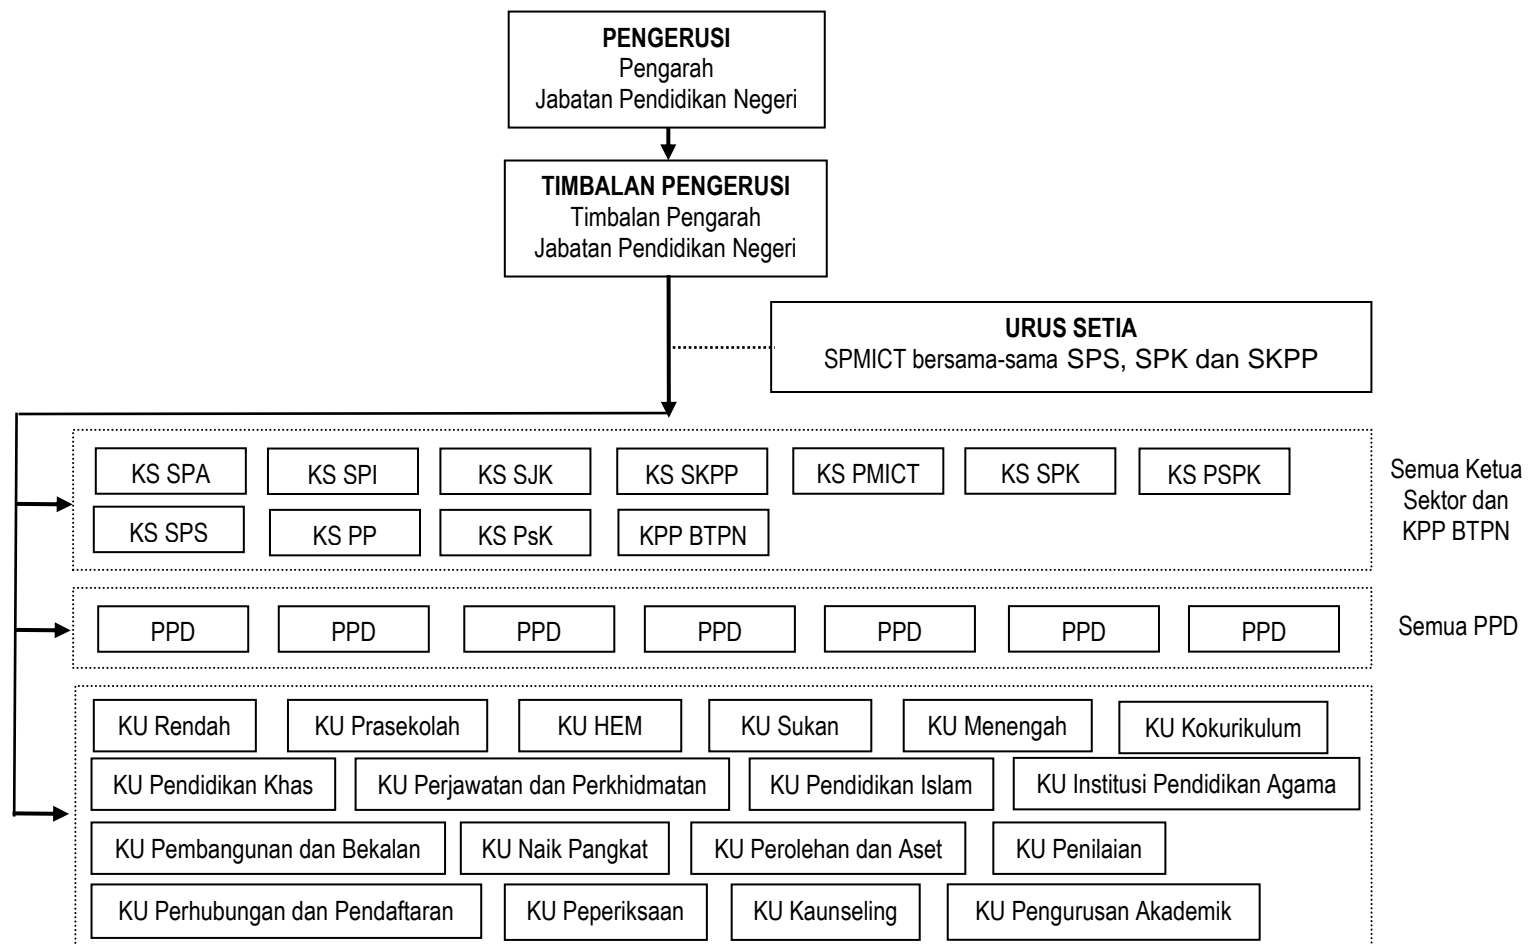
**PENGERUSI**
Pengarah
Jabatan Pendidikan Negeri

**TIMBALAN PENGERUSI**
Timbalan Pengarah
Jabatan Pendidikan Negeri

**URUS SETIA**
SPMICT bersama-sama SPS, SPK dan SKPP

KS SPA
KS SPI
KS SJK
KS SKPP
KS PMICT
KS SPK
KS PSPK
KS SPS
KS PP
KS PsK
KPP BTPN

Semua Ketua Sektor dan KPP BTPN

PPD
PPD
PPD
PPD
PPD
PPD
PPD

Semua PPD

KU Rendah
KU Prasekolah
KU HEM
KU Sukan
KU Menengah
KU Kokurikulum
KU Pendidikan Khas
KU Perjawatan dan Perkhidmatan
KU Pendidikan Islam
KU Institusi Pendidikan Agama
KU Pembangunan dan Bekalan
KU Naik Pangkat
KU Perolehan dan Aset
KU Penilaian
KU Perhubungan dan Pendaftaran
KU Peperiksaan
KU Kaunseling
KU Pengurusan Akademik